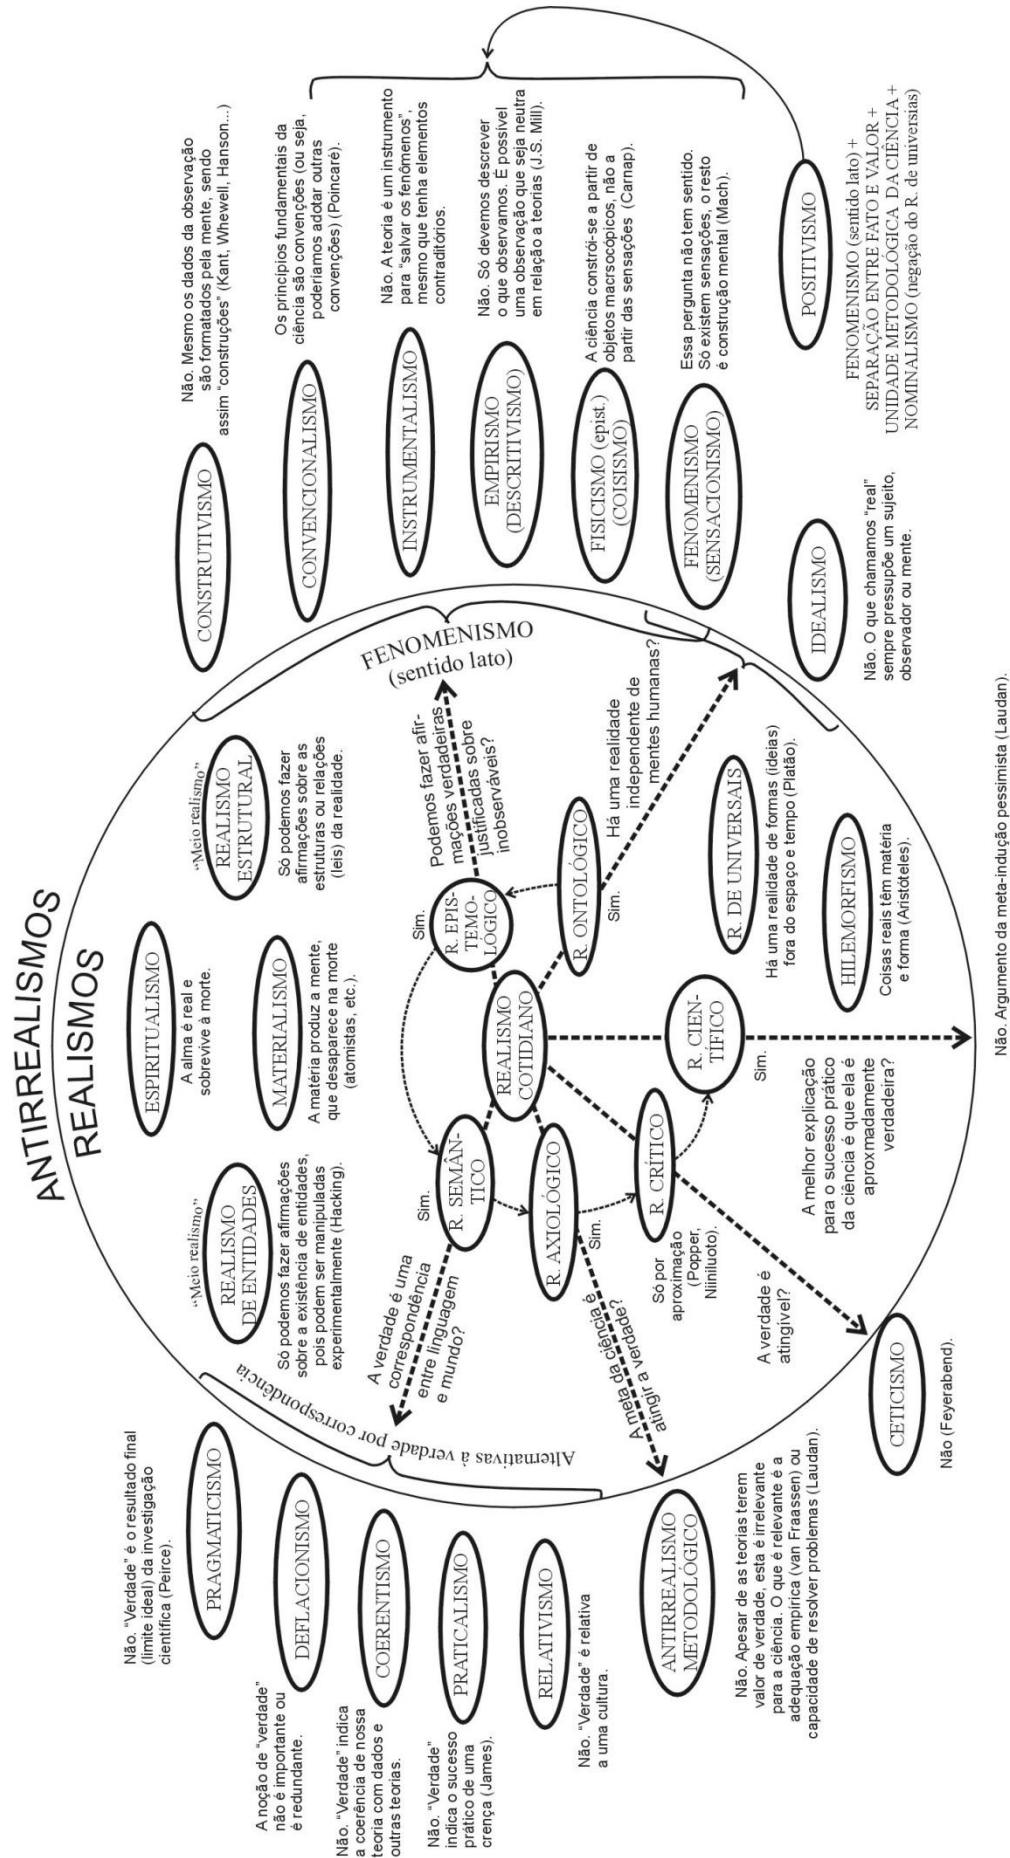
ANTIRREALISMOS

REALISMOS

REALISMO COTIDIANO

R. SEMÂNTICO

R. EPISTEMOLÓGICO

R. ONTOLÓGICO

R. AXIOLÓGICO

R. CRÍTICO

R. CIENTÍFICO

Sim.

Sim.

Sim.

Sim.

Sim.

A verdade é uma correspondência entre linguagem e mundo?

Podemos fazer afirmações verdadeiras justificadas sobre inobserváveis?

Há uma realidade independente de mentes humanas?

A meta da ciência é atingir a verdade?

A verdade é atingível?

A melhor explicação para o sucesso prático da ciência é que ela é aproximadamente verdadeira?

Só por aproximação (Popper, Niiniluoto).

"Meio realismo"

REALISMO DE ENTIDADES

Só podemos fazer afirmações sobre a existência de entidades, pois podem ser manipuladas experimentalmente (Hacking).

ESPIRITUALISMO

A alma é real e sobrevive à morte.

MATERIALISMO

A matéria produz a mente, que desaparece na morte (atomistas, etc.).

"Meio realismo"

REALISMO ESTRUTURAL

Só podemos fazer afirmações sobre as estruturas ou relações (leis) da realidade.

R. DE UNIVERSAIS

Há uma realidade de formas (ideias) fora do espaço e tempo (Platão).

HILEMORFISMO

Coisas reais têm matéria e forma (Aristóteles).

FENOMENISMO (sentido lato)

CONSTRUTIVISMO

Não. Mesmo os dados da observação são formatados pela mente, sendo assim "construções" (Kant, Whewell, Hanson...)

CONVENCIONALISMO

Os princípios fundamentais da ciência são convenções (ou seja, poderíamos adotar outras convenções) (Poincaré).

INSTRUMENTALISMO

Não. A teoria é um instrumento para "salvar os fenômenos", mesmo que tenha elementos contraditórios.

EMPIRISMO (DESCRITIVISMO)

Não. Só devemos descrever o que observamos. É possível uma observação que seja neutra em relação a teorias (J.S. Mill).

FISICISMO (epist.) (COISISMO)

A ciência constrói-se a partir de objetos macroscópicos, não a partir das sensações (Carnap).

FENOMENISMO (SENSACIONISMO)

Essa pergunta não tem sentido. Só existem sensações, o resto é construção mental (Mach).

POSITIVISMO

FENOMENISMO (sentido lato) + SEPARAÇÃO ENTRE FATO E VALOR + UNIDADE METODOLÓGICA DA CIÊNCIA + NOMINALISMO (negação do R. de universais)

IDEALISMO

Não. O que chamamos "real" sempre pressupõe um sujeito, observador ou mente.

Não. Argumento da meta-indução pessimista (Laudan).

CETICISMO

Não (Feyerabend).

Alternativas à verdade por correspondência

PRAGMATICISMO

Não. "Verdade" é o resultado final (limite ideal) da investigação científica (Peirce).

DEFLACIONISMO

A noção de "verdade" não é importante ou é redundante.

COERENTISMO

Não. "Verdade" indica a coerência de nossa teoria com dados e outras teorias.

PRATICALISMO

Não. "Verdade" indica o sucesso prático de uma crença (James).

RELATIVISMO

Não. "Verdade" é relativa a uma cultura.

ANTIRREALISMO METODOLÓGICO

Não. Apesar de as teorias terem valor de verdade, esta é irrelevante para a ciência. O que é relevante é a adequação empírica (van Fraassen) ou capacidade de resolver problemas (Laudan).